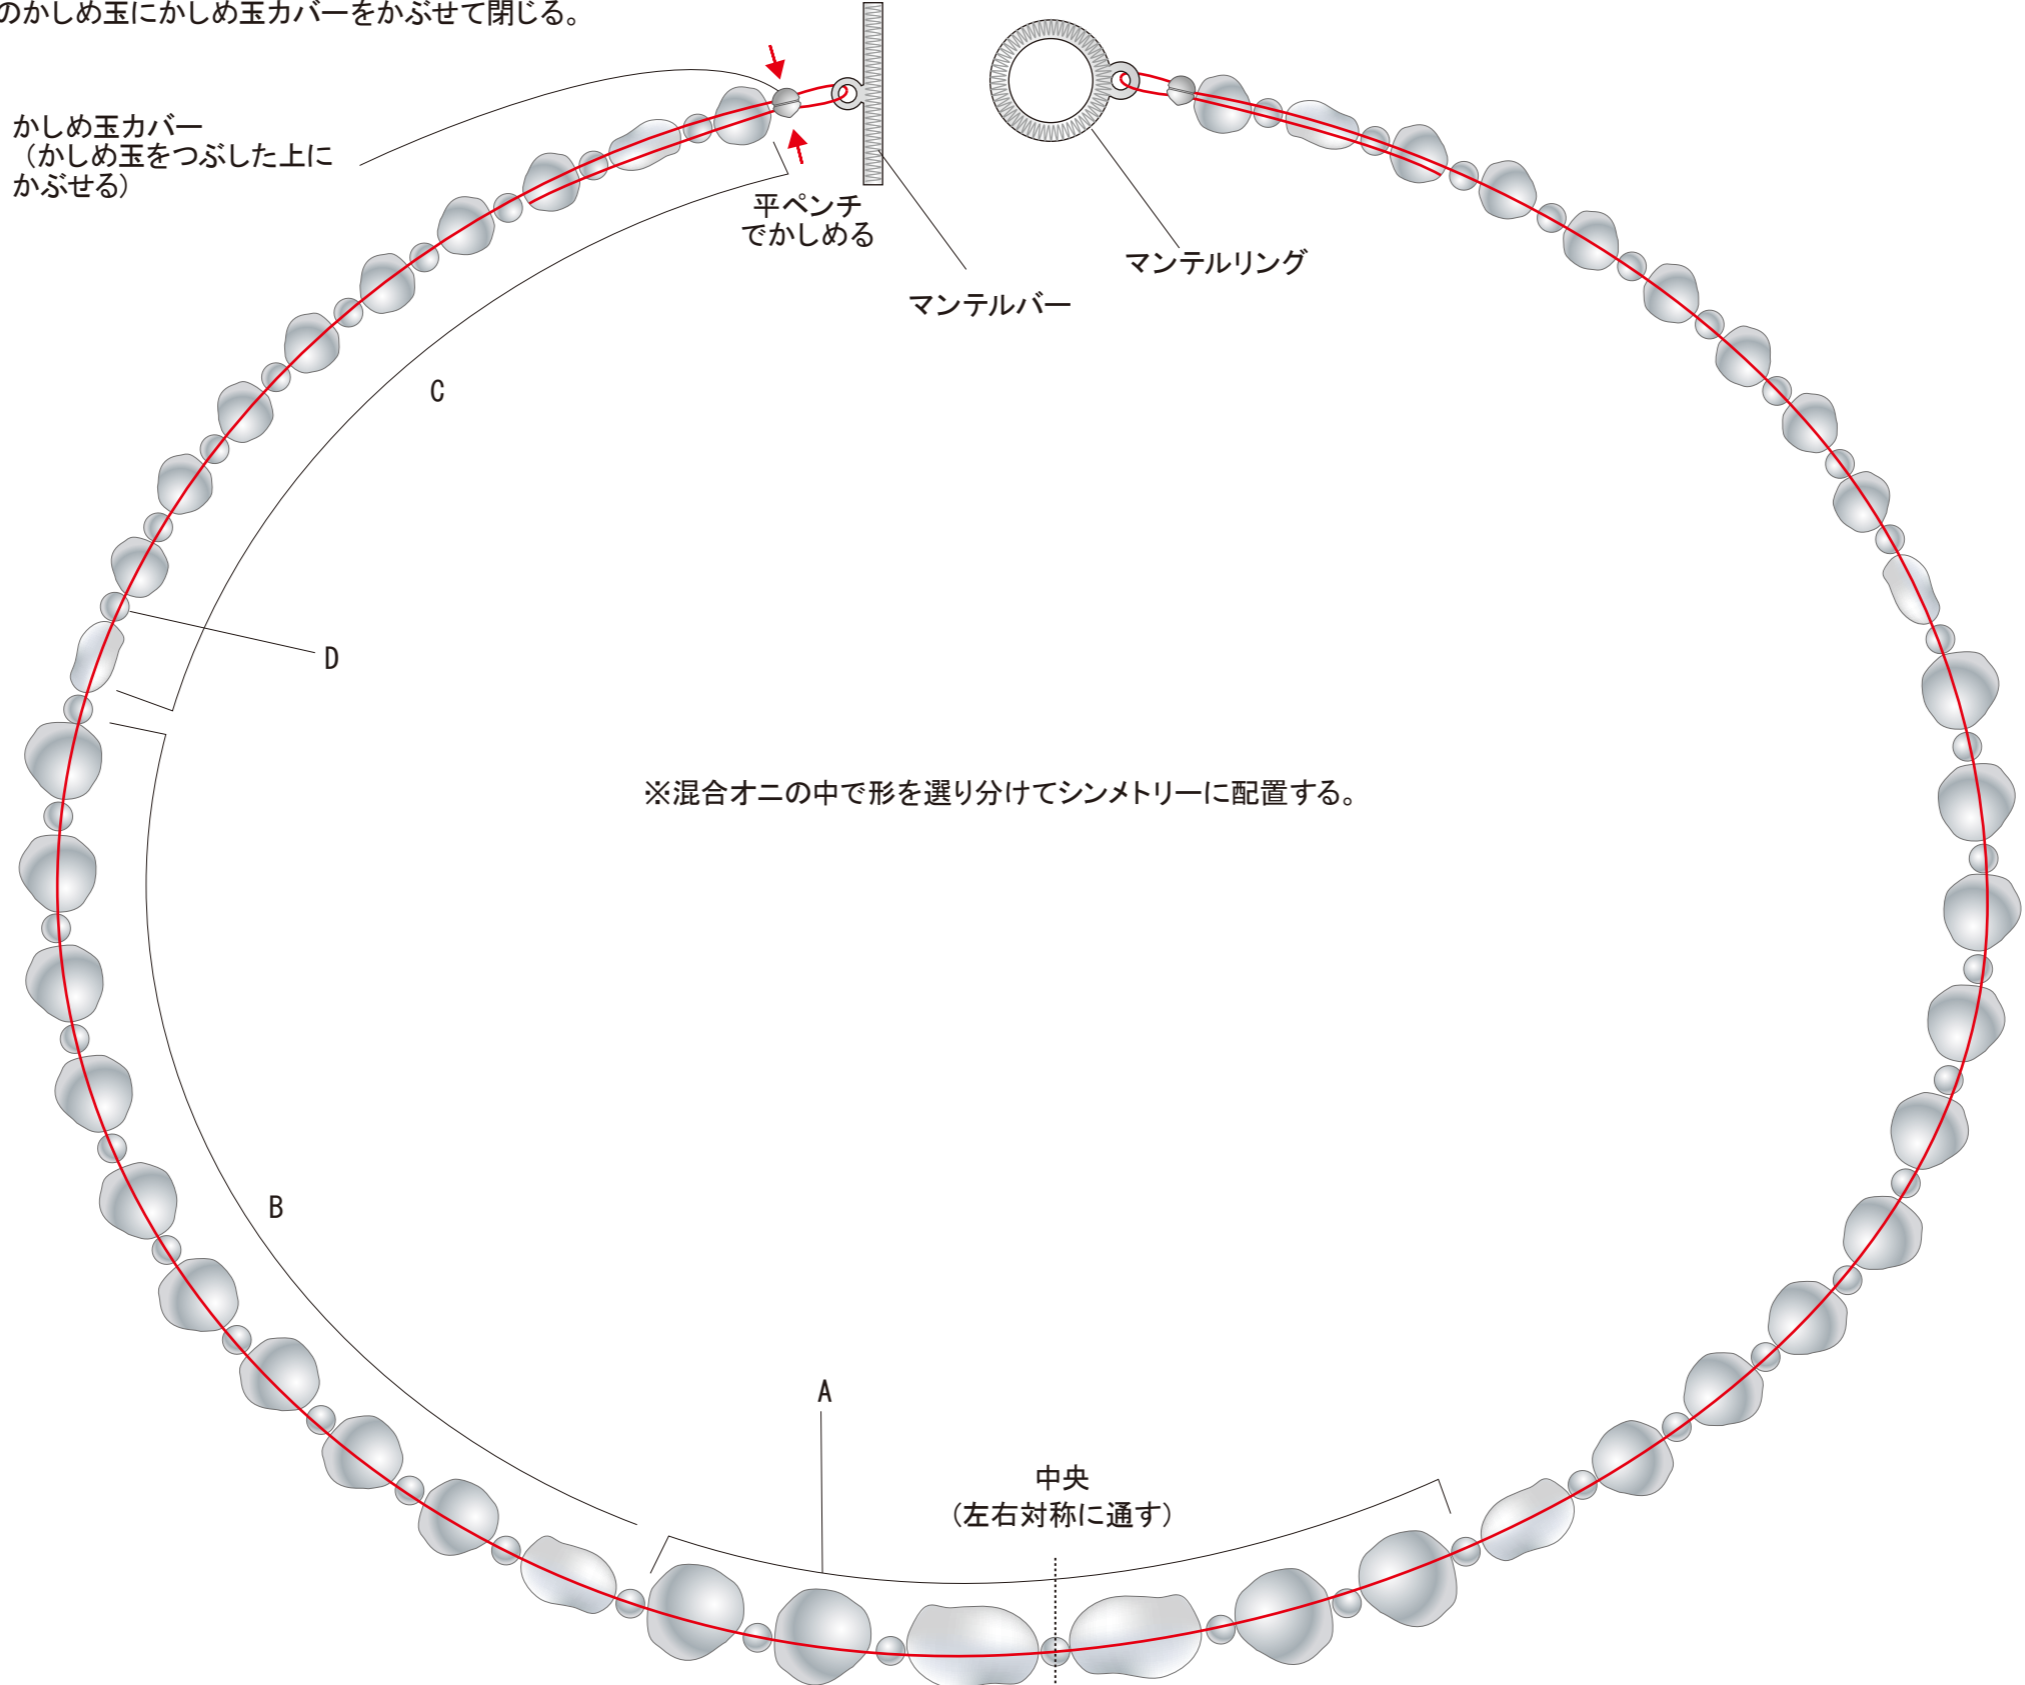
のかしめ玉にかしめ玉カバーをかぶせて閉じる。

かしめ玉カバー
（かしめ玉をつぶした上にかぶせる）

平ペンチでかしめる

マンテルバー

マンテルリング

C

D

※混合オニの中で形を選り分けてシンメトリーに配置する。

B

A

中央
（左右対称に通す）